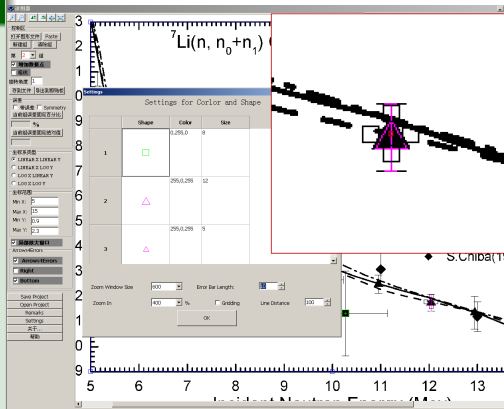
读图器

控制栏
打开图形文件 Paste
新建组 调色组
组 7 组
增加数据点
选线
插样数量 1
原数据文件 取法采用精度
误差
带误差 Symmetry
由数据误差取百分比
%
由数据误差取绝对值
坐标类型
LINEAR X LINEAR Y
LINEAR X LOG Y
LOG X LINEAR Y
LOG X LOG Y
坐标范围
Min X: 5
Max X: 15
Min Y: 0.9
Max Y: 2.3
图像放大窗口
ArrowsErrors
ArrowsErrors
Right
Bottom
Save Project
Open Project
Remarks
Settings
关于...
帮助

$^{7}$Li(n, n$_0$+n$_1$)

Settings
Settings for Color and Shape

| | Shape | Color | Size |
|---|---|---|---|
| 1 | | 0,255,0 | 8 |
| 2 | | 255,0,255 | 12 |
| 3 | | 255,0,255 | 9 |

Zoom Window Size 600
Error Bar Length: 3
Zoom In 400 %
Gridding
Line Distance 100
OK

S.Chiba(1

3
2
1
0
9
5 6 7 8 9 10 11 12 13
Incident Neutron Energy (MeV)